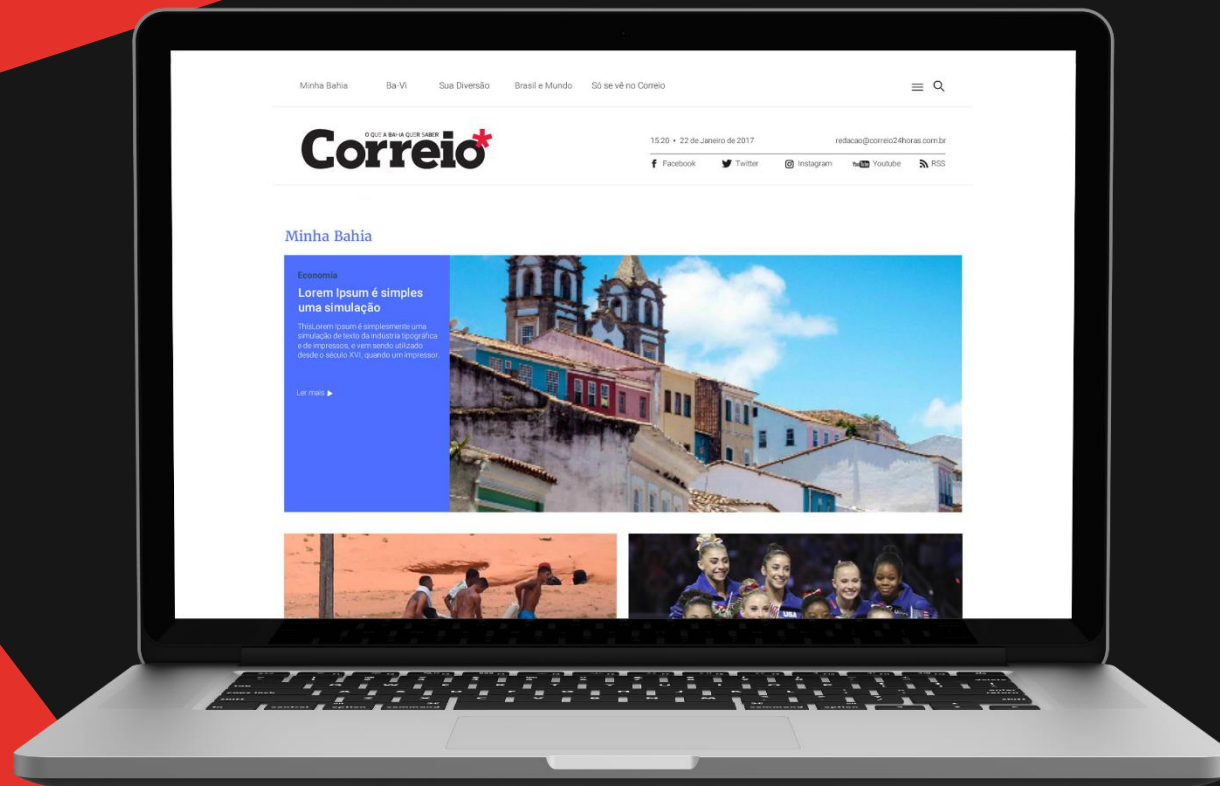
Minha Bahia Ba-Vi Sua Diversão Brasil e Mundo Só se vê no Correio

O QUE A BAHIA QUER SABER
Correio*

15:20 • 22 de Janeiro de 2017
redacao@correio24horas.com.br

Facebook Twitter Instagram Youtube RSS

Minha Bahia

Economia

Lorem Ipsum é simples uma simulação

ThisLorem Ipsum é simplesmente uma simulação de texto da indústria tipográfica e de impressos, e vem sendo utilizado desde o século XVI, quando um impressor.

Ler mais ▶